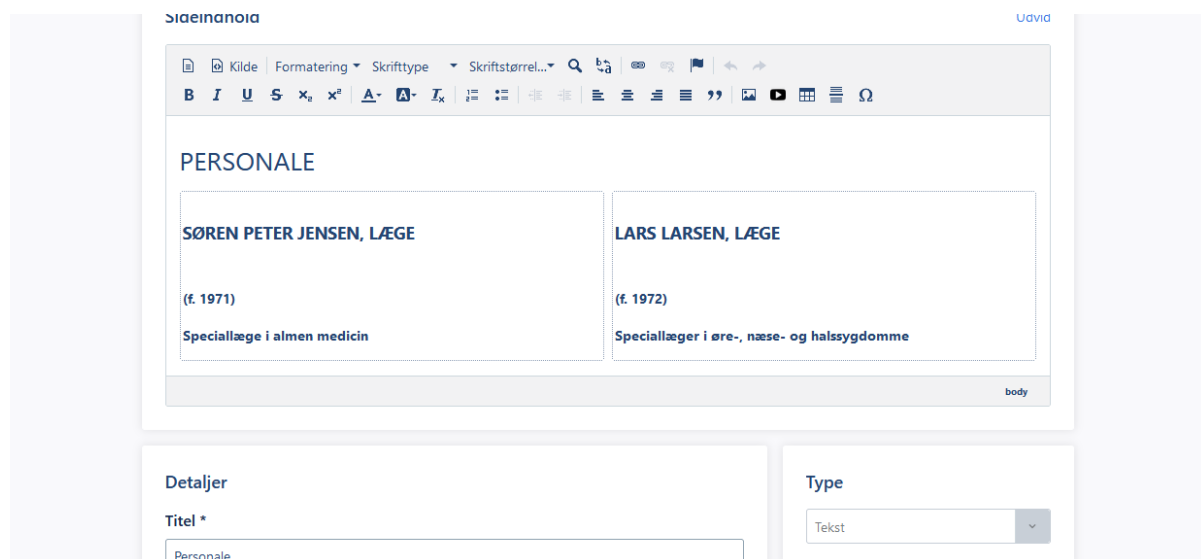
Sideindhold

Udvid

Kilde Formatering Skrifttype Skriftstørrel...

B I U S $x_a$ $x^a$ A A $I_x$ ,,  Ω

PERSONALE

| SØREN PETER JENSEN, LÆGE<br><br>(f. 1971)<br><br>Speciallæge i almen medicin | LARS LARSEN, LÆGE<br><br>(f. 1972)<br><br>Speciallæger i øre-, næse- og halssygdomme |
|---|---|

body

Detaljer

Titel *

Personale

Type

Tekst